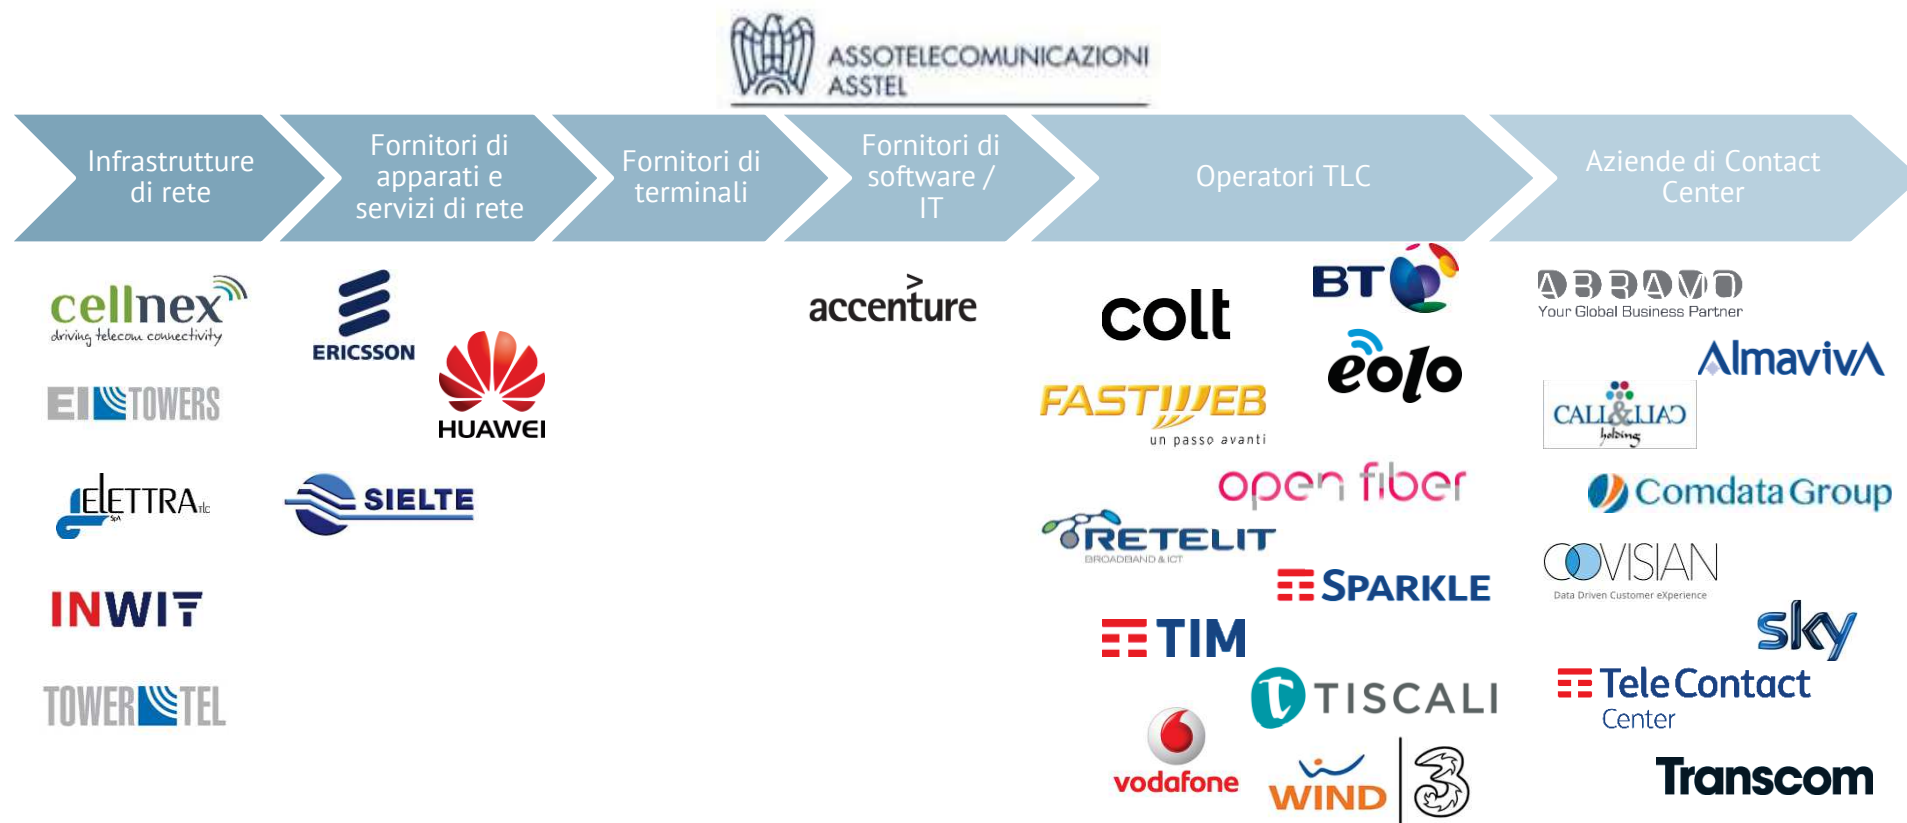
ASSOTELECOMUNICAZIONI
ASSTEL

Infrastrutture di rete

Fornitori di apparati e servizi di rete

Fornitori di terminali

Fornitori di software / IT

Operatori TLC

Aziende di Contact Center

cellnex
driving telecom connectivity

EI TOWERS

ELETTRA tlc

INWIT

TOWERTEL

ERICSSON

HUAWEI

SIELTE

accenture

colt

BT

eolo

FASTWEB
un passo avanti

open fiber

RETELIT
BROADBAND & ICT

SPARKLE

TIM

TISCALI

vodafone

WIND

3

ABRAMO
Your Global Business Partner

AlmavivA

CALL&LIAD
holding

Comdata Group

COVISIAN
Data Driven Customer eXperience

sky

Tele Contact Center

Transcom